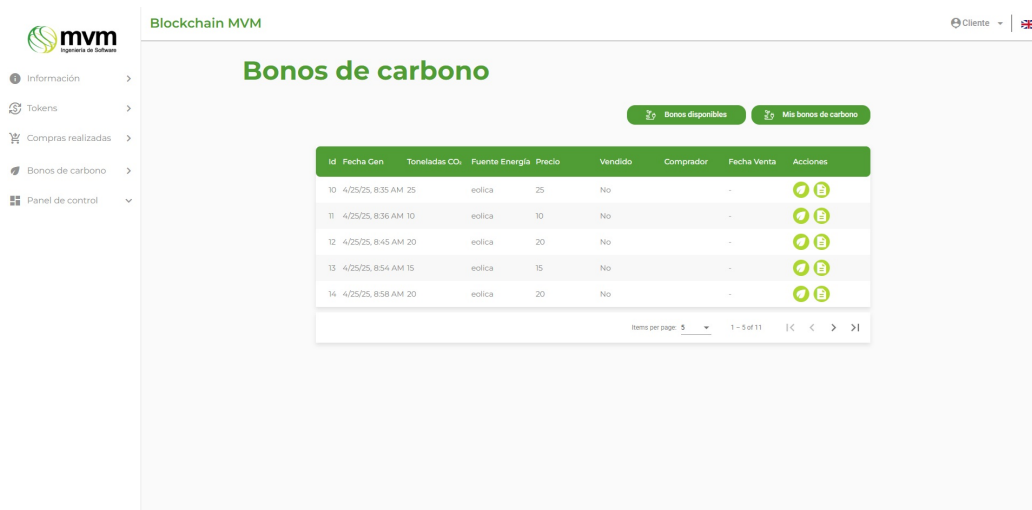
mvm
Ingeniería de Software

Blockchain MVM

Cliente

Información
Tokens
Compras realizadas
Bonos de carbono
Panel de control

Bonos de carbono

Bonos disponibles
Mis bonos de carbono

| Id | Fecha Gen | Toneladas $CO_2$ | Fuente Energía | Precio | Vendido | Comprador | Fecha Venta | Acciones |
|---|---|---|---|---|---|---|---|---|
| 10 | 4/25/25, 8:35 AM | 25 | eolica | 25 | No | | - | |
| 11 | 4/25/25, 8:36 AM | 10 | eolica | 10 | No | | - | |
| 12 | 4/25/25, 8:45 AM | 20 | eolica | 20 | No | | - | |
| 13 | 4/25/25, 8:54 AM | 15 | eolica | 15 | No | | - | |
| 14 | 4/25/25, 8:58 AM | 20 | eolica | 20 | No | | - | |

Items per page: 5
1 – 5 of 11